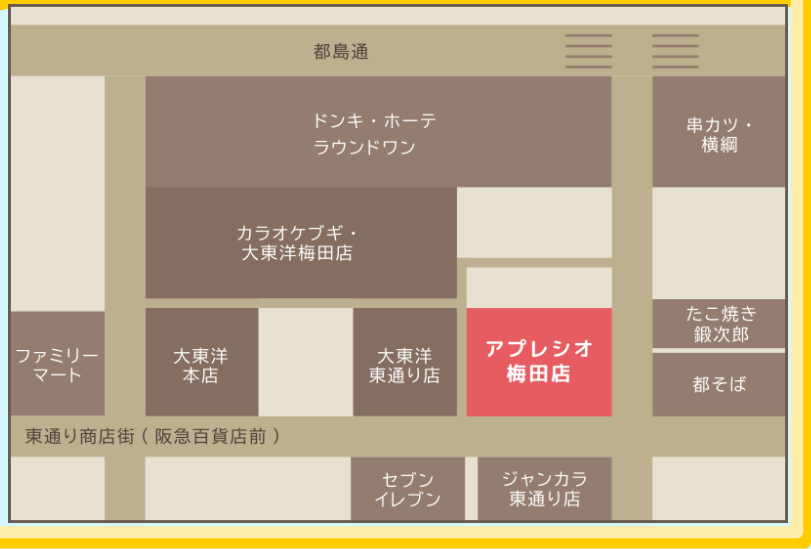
都島通

ドンキ・ホーテ
ラウンドワン

串カツ・
横綱

カラオケブギ・
大東洋梅田店

たこ焼き
鍛次郎

ファミリー
マート

大東洋
本店

大東洋
東通り店

アプレシオ
梅田店

都そば

東通り商店街（阪急百貨店前）

セブン
イレブン

ジャンカラ
東通り店